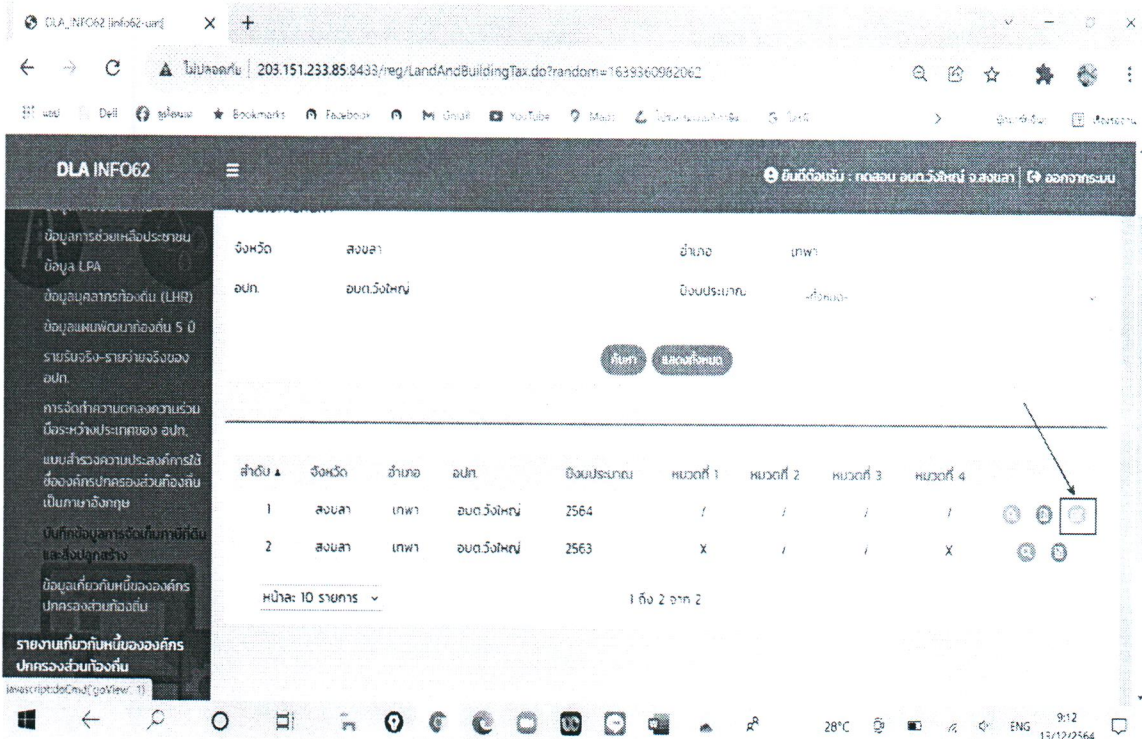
DLA_INFO62 [info62-uat] × +

ไม่ปลอดภัย | 203.151.233.85:8433/reg/LandAndBuildingTax.do?random=1639360982062

แอป Dell ชุดโดเมน Bookmarks Facebook Gmail YouTube Maps

DLA INFO62

ยินดีต้อนรับ : ทดสอบ อบต.วังใหญ่ จ.สงขลา | ออกจากระบบ

ข้อมูลการช่วยเหลือประชาชน
ข้อมูล LPA
ข้อมูลบุคลากรท้องถิ่น (LHR)
ข้อมูลแผนพัฒนาท้องถิ่น 5 ปี
รายรับจริง-รายจ่ายจริงของ อปท.
การจัดทำความตกลงความร่วมมือระหว่างประเทศของ อปท.
แบบสำรวจความประสงค์การใช้ชื่อองค์กรปกครองส่วนท้องถิ่นเป็นภาษาอังกฤษ
บันทึกข้อมูลการจัดเก็บภาษีที่ดินและสิ่งปลูกสร้าง
ข้อมูลเกี่ยวกับหนี้ขององค์กรปกครองส่วนท้องถิ่น
รายงานเกี่ยวกับหนี้ขององค์กรปกครองส่วนท้องถิ่น

จังหวัด สงขลา อำเภอ เทพา
อปท. อบต.วังใหญ่ ปีงบประมาณ -ทั้งหมด-

ค้นหา แสดงทั้งหมด

| ลำดับ | จังหวัด | อำเภอ | อปท. | ปีงบประมาณ | หมวดที่ 1 | หมวดที่ 2 | หมวดที่ 3 | หมวดที่ 4 |
|---|---|---|---|---|---|---|---|---|
| 1 | สงขลา | เทพา | อบต.วังใหญ่ | 2564 | / | / | / | / |
| 2 | สงขลา | เทพา | อบต.วังใหญ่ | 2563 | X | / | / | X |

หน้าละ 10 รายการ

1 ถึง 2 จาก 2

javascript:doCmd('goView', 1)

28°C ENG 9:12 13/12/2564